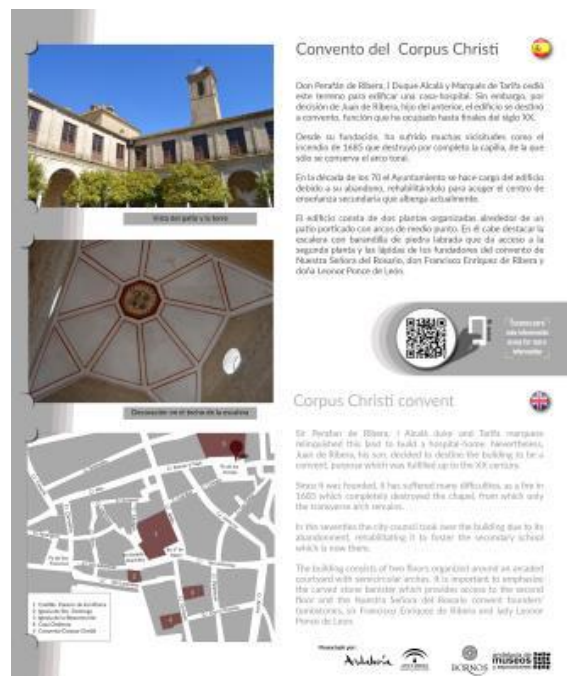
Convento del Corpus Christi

Don Perafán de Ribera, I Duque Alcalá y Marqués de Tarifa cedió este terreno para edificar una casa-hospital. Sin embargo, por decisión de Juan de Ribera, hijo del anterior, el edificio se destinó a convento, función que ha ocupado hasta finales del siglo XX.

Desde su fundación, ha sufrido muchas vicisitudes como el incendio de 1685 que destruyó por completo la capilla, de la que sólo se conserva el arco toral.

En la década de los 70 el Ayuntamiento se hace cargo del edificio debido a su abandono, rehabilitándolo para acoger el centro de enseñanza secundaria que alberga actualmente.

El edificio consta de dos plantas organizadas alrededor de un patio porticado con arcos de medio punto. En él cabe destacar la escalera con barandilla de piedra labrada que da acceso a la segunda planta y las lápidas de los fundadores del convento de Nuestra Señora del Rosario, don Francisco Enríquez de Ribera y doña Leonor Ponce de León.

Vista del patio y la torre

Decoración en el techo de la escalera

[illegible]

Corpus Christi convent

Sir Perafan de Ribera, I Alcalá duke and Tarifa marquess relinquished this land to build a hospital-home. Nevertheless, Juan de Ribera, his son, decided to destine the building to a convent, purpose which was fulfilled up to the XX century.

Since it was founded, it has suffered many difficulties, as a fire in 1685 which completely destroyed the chapel, from which only the transverse arch remains.

In the seventies the city council took over the building due to its abandonment, rehabilitating it to foster the secondary school which is now there.

The building consists of two floors organized around an arcaded courtyard with semicircular arches. It is important to emphasize the carved stone banister which provides access to the second floor and the Nuestra Señora del Rosario convent founders' tombstones, sir Francisco Enríquez de Ribera and lady Leonor Ponce de León.

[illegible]

Financiado por:
Andalucía
BORNOS
museos